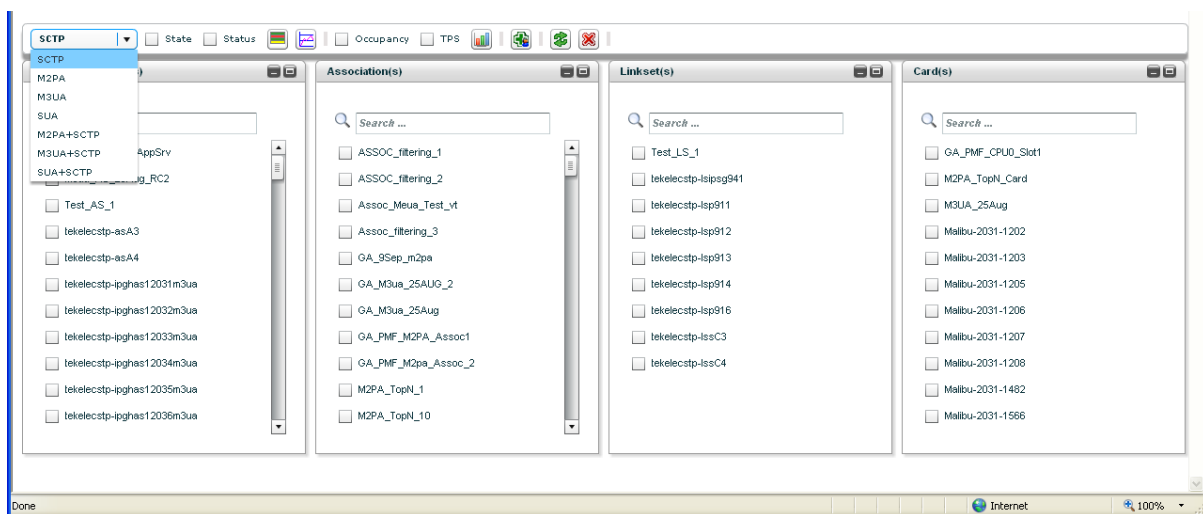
SCTP
State Status Occupancy TPS

SCTP
M2PA
M3UA
SUA
M2PA+SCTP
M3UA+SCTP
SUA+SCTP

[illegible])
AppSrv
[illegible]_RC2
Test_AS_1
tekelecstp-asA3
tekelecstp-asA4
tekelecstp-ipghas12031m3ua
tekelecstp-ipghas12032m3ua
tekelecstp-ipghas12033m3ua
tekelecstp-ipghas12034m3ua
tekelecstp-ipghas12035m3ua
tekelecstp-ipghas12036m3ua

Association(s)
Search ...
ASSOC_filtering_1
ASSOC_filtering_2
Assoc_Meua_Test_vt
Assoc_filtering_3
GA_9Sep_m2pa
GA_M3ua_25AUG_2
GA_M3ua_25Aug
GA_PMF_M2PA_Assoc1
GA_PMF_M2pa_Assoc_2
M2PA_TopN_1
M2PA_TopN_10

Linkset(s)
Search ...
Test_LS_1
tekelecstp-lsipsg941
tekelecstp-lsp911
tekelecstp-lsp912
tekelecstp-lsp913
tekelecstp-lsp914
tekelecstp-lsp916
tekelecstp-lssC3
tekelecstp-lssC4

Card(s)
Search ...
GA_PMF_CPU0_Slot1
M2PA_TopN_Card
M3UA_25Aug
Malibu-2031-1202
Malibu-2031-1203
Malibu-2031-1205
Malibu-2031-1206
Malibu-2031-1207
Malibu-2031-1208
Malibu-2031-1482
Malibu-2031-1566

Done
Internet
100%